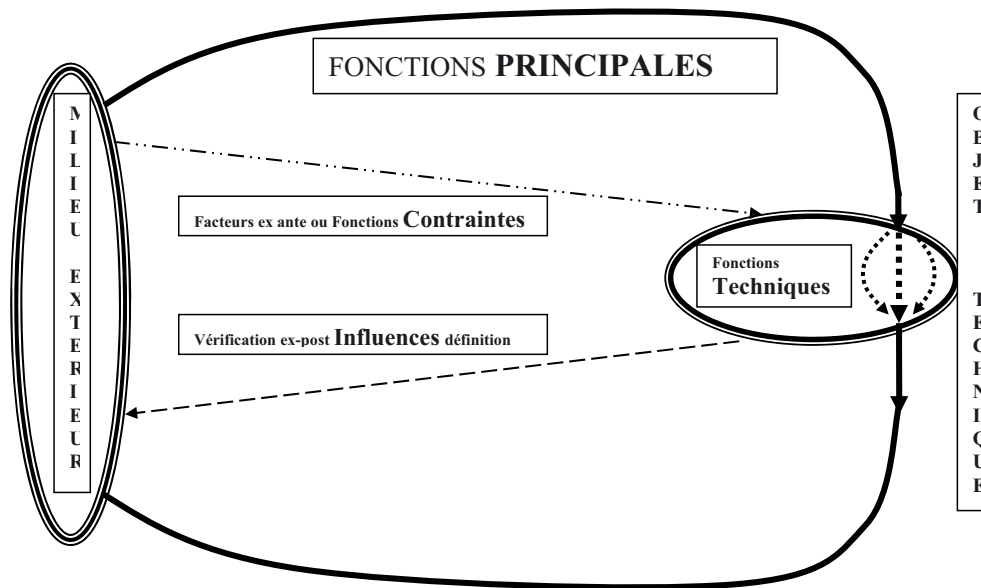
FONCTIONS **PRINCIPALES**

M
I
L
I
E
U

E
X
T
E
R
I
E
U
R

Facteurs ex ante ou Fonctions **Contraintes**

Vérification ex-post **Influences** définition

Fonctions
Techniques

O
B
J
E
T

T
E
C
H
N
I
Q
U
E